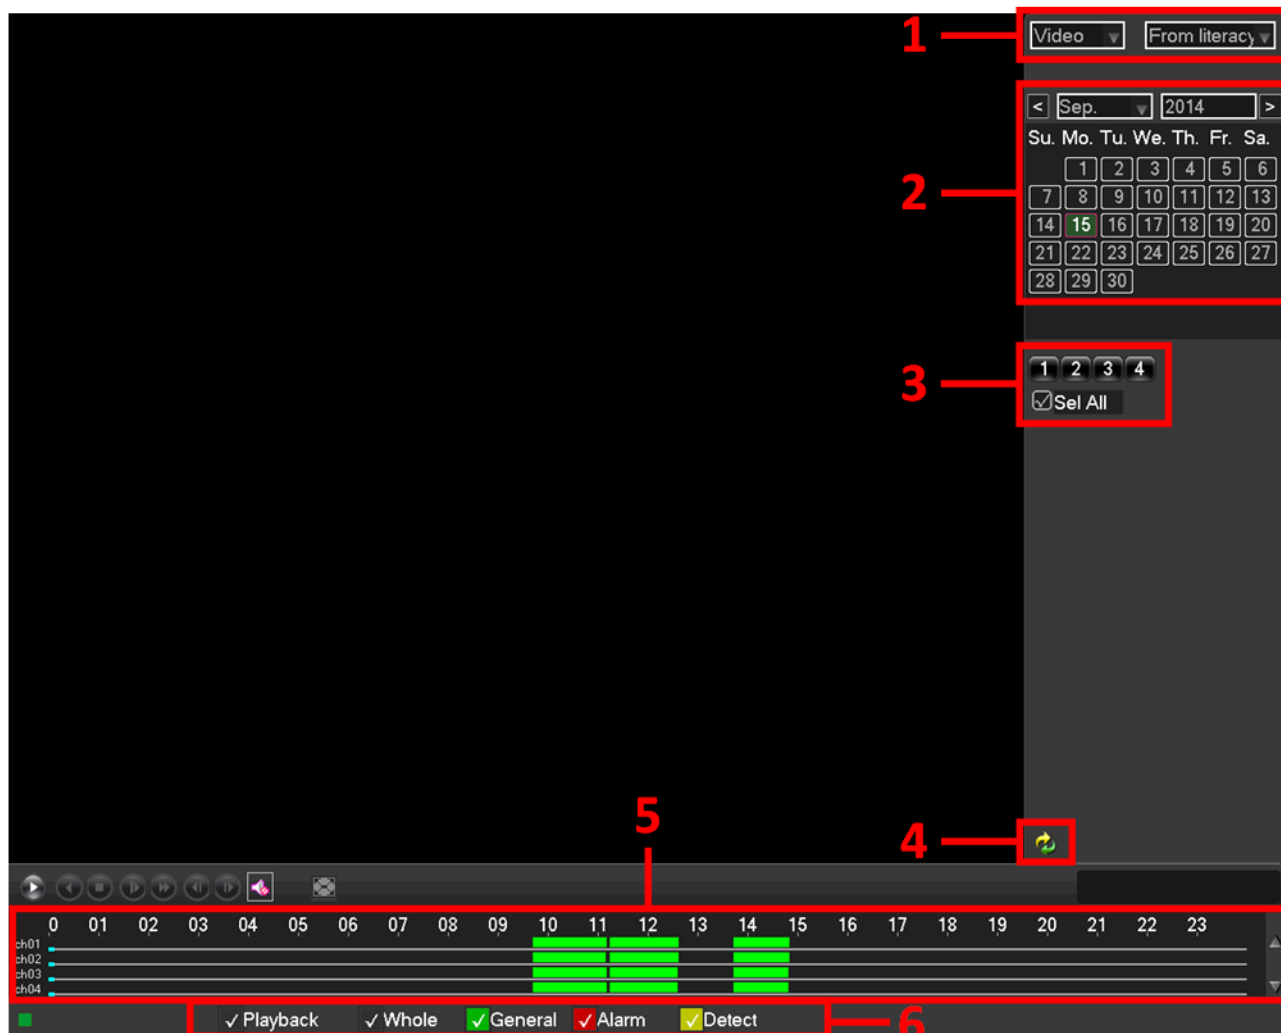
1
Video
From literacy

2
< Sep. 2014 >

| Su. | Mo. | Tu. | We. | Th. | Fr. | Sa. |
|---|---|---|---|---|---|---|
| | 1 | 2 | 3 | 4 | 5 | 6 |
| 7 | 8 | 9 | 10 | 11 | 12 | 13 |
| 14 | 15 | 16 | 17 | 18 | 19 | 20 |
| 21 | 22 | 23 | 24 | 25 | 26 | 27 |
| 28 | 29 | 30 | | | | |

3
1 2 3 4
Sel All

4

5
0 01 02 03 04 05 06 07 08 09 10 11 12 13 14 15 16 17 18 19 20 21 22 23
ch01
ch02
ch03
ch04

✓Playback ✓Whole ✓General ✓Alarm ✓Detect
6